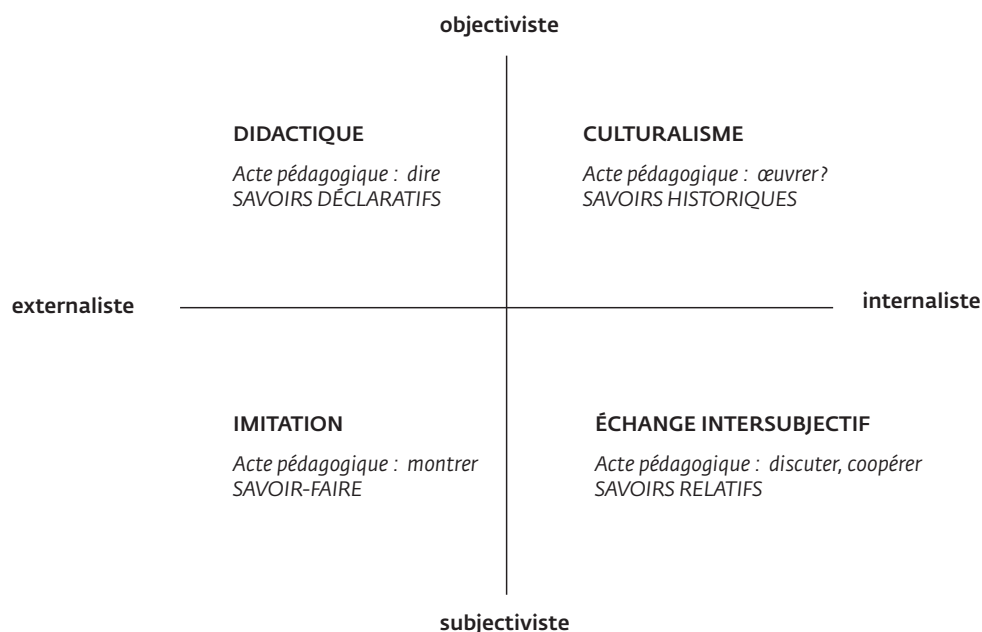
objectiviste

DIDACTIQUE

Acte pédagogique : dire
SAVOIRS DÉCLARATIFS

CULTURALISME

Acte pédagogique : œuvrer?
SAVOIRS HISTORIQUES

externaliste

internaliste

IMITATION

Acte pédagogique : montrer
SAVOIR-FAIRE

ÉCHANGE INTERSUBJECTIF

Acte pédagogique : discuter, coopérer
SAVOIRS RELATIFS

subjectiviste